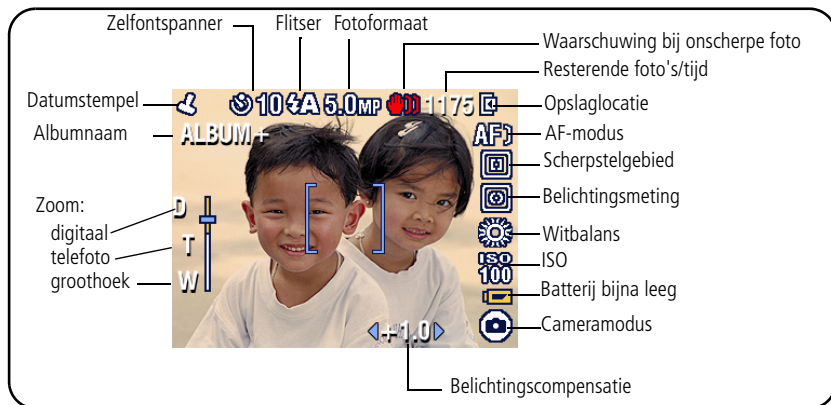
Zelfontspanner
Flitser
Fotoformaat
Waarschuwing bij onscherpe foto
Resterende foto's/tijd
Datumstempel
10
5.0MP
1175
Opslaglocatie
Albumnaam
ALBUM+
AF-modus
Scherpstelgebied
Zoom:
digitaal
telefoto
groothoek
D
T
W
Belichtingsmeting
Witbalans
ISO
ISO 100
Batterij bijna leeg
Cameramodus
+1.0
Belichtingscompensatie